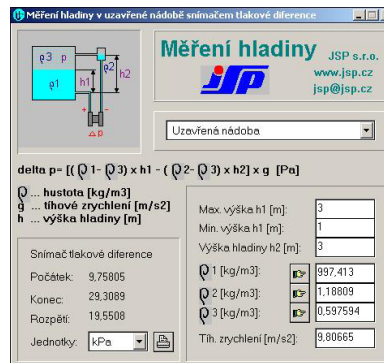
Měření hladiny v uzavřené nádobě snímačem tlakové diference

ρ3 p
ρ1
ρ2
h1
h2
+
-
Δp

Měření hladiny JSP s.r.o.
www.jsp.cz
jsp@jsp.cz

JSP

Uzavřená nádoba

delta p= [(ρ1- ρ3) x h1 - (ρ2- ρ3) x h2] x g [Pa]

ρ ... hustota [kg/m3]
g ... tíhové zrychlení [m/s2]
h ... výška hladiny [m]

Snímač tlakové diference

Počátek: 9,75805

Konec: 29,3089

Rozpětí: 19,5508

Jednotky: kPa

Max. výška h1 [m]: 3

Min. výška h1 [m]: 1

Výška hladiny h2 [m]: 3

ρ1 [kg/m3]: 997,413

ρ2 [kg/m3]: 1,18809

ρ3 [kg/m3]: 0,597594

Tíh. zrychlení [m/s2]: 9,80665